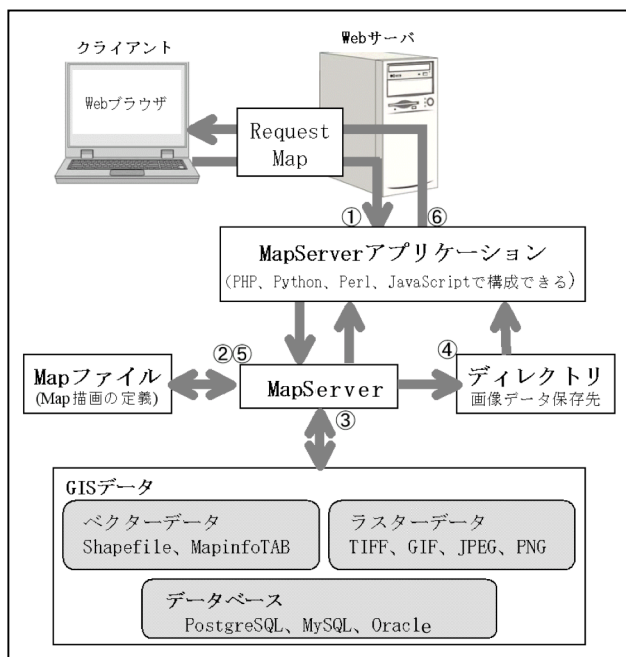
クライアント

Webブラウザ

Webサーバ

Request

Map

①

⑥

MapServerアプリケーション

(PHP、Python、Perl、JavaScriptで構成できる)

②⑤

④

Mapファイル

(Map描画の定義)

MapServer

ディレクトリ

画像データ保存先

③

GISデータ

ベクターデータ

Shapefile、MapinfoTAB

ラスターデータ

TIFF、GIF、JPEG、PNG

データベース

PostgreSQL、MySQL、Oracle